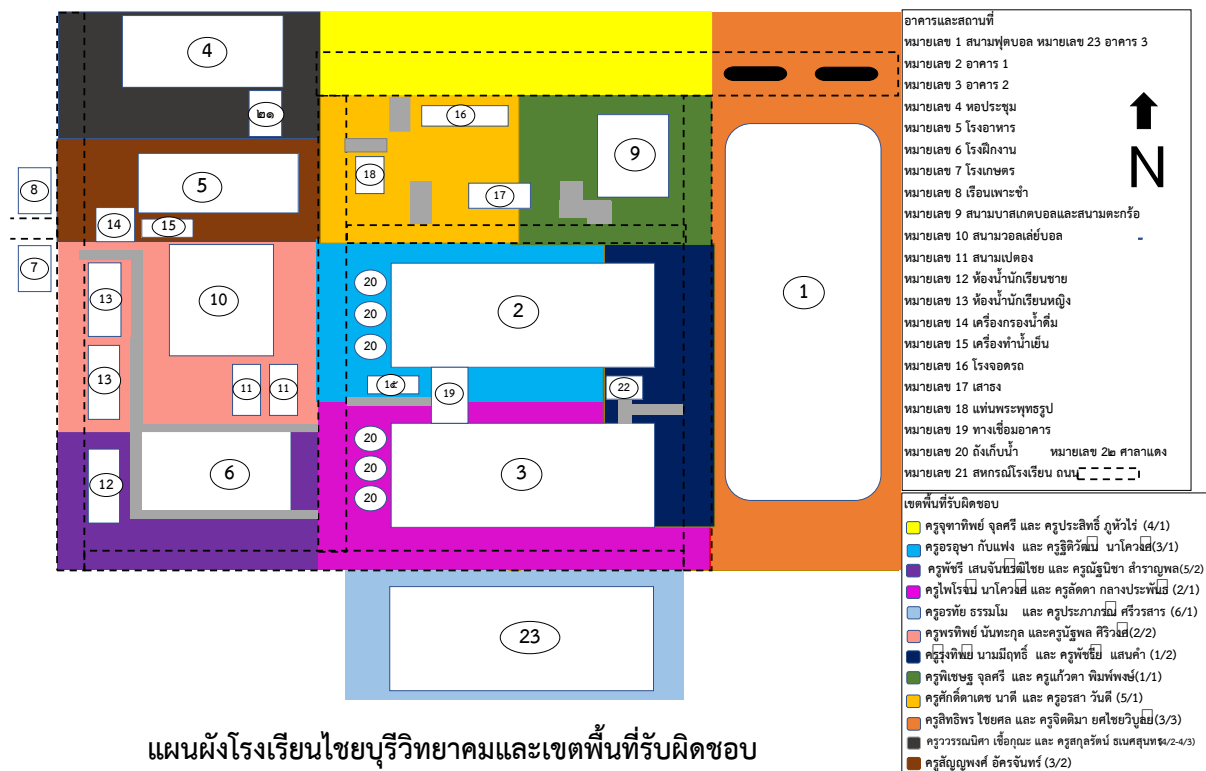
4

๒๑

5

8

14

15

7

10

13

13

11

11

12

6

16

18

17

9

20

20

20

2

๑๔

19

22

20

20

20

3

23

1

N

อาคารและสถานที่
หมายเลข 1 สนามฟุตบอล หมายเลข 23 อาคาร 3
หมายเลข 2 อาคาร 1
หมายเลข 3 อาคาร 2
หมายเลข 4 หอประชุม
หมายเลข 5 โรงอาหาร
หมายเลข 6 โรงฝึกงาน
หมายเลข 7 โรงเกษตร
หมายเลข 8 เรือนเพาะชำ
หมายเลข 9 สนามบาสเกตบอลและสนามตะกร้อ
หมายเลข 10 สนามวอลเล่ย์บอล
หมายเลข 11 สนามเปตอง
หมายเลข 12 ห้องน้ำนักเรียนชาย
หมายเลข 13 ห้องน้ำนักเรียนหญิง
หมายเลข 14 เครื่องกรองน้ำดื่ม
หมายเลข 15 เครื่องทำน้ำเย็น
หมายเลข 16 โรงจอดรถ
หมายเลข 17 เสาธง
หมายเลข 18 แท่นพระพุทธรูป
หมายเลข 19 ทางเชื่อมอาคาร
หมายเลข 20 ถังเก็บน้ำ หมายเลข ๒๒ ศาลาแดง
หมายเลข 21 สหกรณ์โรงเรียน ถนน

เขตพื้นที่รับผิดชอบ
ครูจุฑาทิพย์ จุลศรี และ ครูประสิทธิ์ ภูหัวไร่ (4/1)
ครูอรอุษา กับแฟง และ ครูฐิติวัฒน์ นาโควงศ์(3/1)
ครูพัชรี เสนจันทร์ฒิไชย และ ครูณัฐนิชา สำราญพล(5/2)
ครูไพโรจน์ นาโควงศ์ และ ครูลัดดา กลางประพันธ์ (2/1)
ครูอรทัย ธรรมโม และ ครูประภาวรณ์ ศรีวรสาร (6/1)
ครูพรทิพย์ นันทะกุล และครูณัฐพล ศิริวงศ์(2/2)
ครูรุ่งทิพย์ นามมีฤทธิ์ และ ครูพัชรีย์ แสนคำ (1/2)
ครูพิเชษฐ จุลศรี และ ครูแก้วตา พิมพ์พงษ์(1/1)
ครูศักดิ์ดาเดช นาดี และ ครูอรสา วันดี (5/1)
ครูสิทธิพร ไชยศล และ ครูจิตติมา ยศไชยวิบูลย์(3/3)
ครูวรรณนิศา เชื้อกุณะ และ ครูกุลรัตน์ ธเนศสุนทร(4/2-4/3)
ครูสัญญพงศ์ อัครจันทร์ (3/2)

แผนผังโรงเรียนไชยบุรีวิทยาคมและเขตพื้นที่รับผิดชอบ